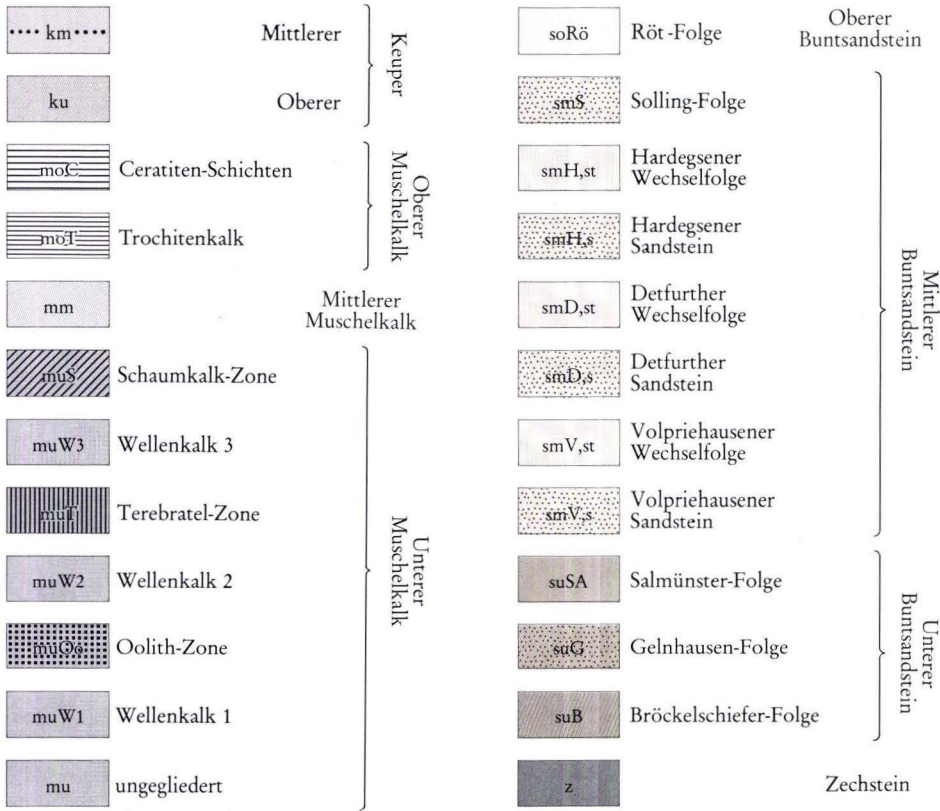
km Mittlerer
ku Oberer
Keuper

moC Ceratiten-Schichten
moT Trochitenkalk
Oberer Muschelkalk

mm Mittlerer Muschelkalk

muS Schaumkalk-Zone
muW3 Wellenkalk 3
muT Terebratel-Zone
muW2 Wellenkalk 2
muOo Oolith-Zone
muW1 Wellenkalk 1
mu ungegliedert
Unterer Muschelkalk

soRö Röt-Folge
Oberer Buntsandstein

smS Solling-Folge
smH,st Hardegsener Wechselfolge
smH,s Hardegsener Sandstein
smD,st Detfurther Wechselfolge
smD,s Detfurther Sandstein
smV,st Volpriehausener Wechselfolge
smV,s Volpriehausener Sandstein
Mittlerer Buntsandstein

suSA Salmünster-Folge
suG Gelnhausen-Folge
suB Bröckelschiefer-Folge
Unterer Buntsandstein

z Zechstein